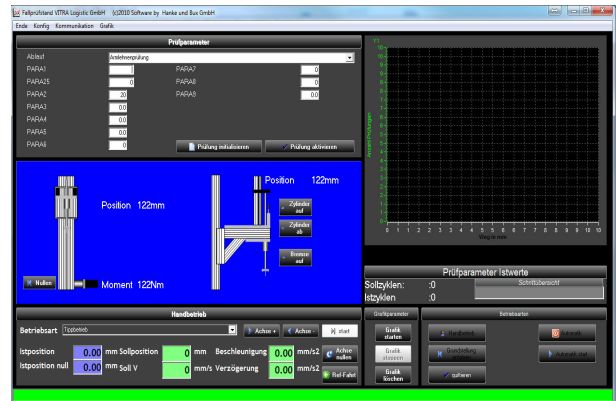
Fallprüfstand VITRA Logistic GmbH (c)2010 Software by Hanke und Bux GmbH

Ende Konfig Kommunikation Grafik

Prüfparameter

Ablauf Anlehnenprüfung

PARA1 1
PARA25 0
PARA2 20
PARA3 0.0
PARA4 0.0
PARA5 0.0
PARA6 0

PARA7 0
PARA8 0
PARA9 0.0

Prüfung initialisieren
Prüfung aktivieren

Position 122mm

Position 122mm

Zylinder auf
Zylinder ab
Bremse auf

Nullen

Moment 122Nm

Y1
10
9
8
7
6
5
4
3
2
1
0
Anzahl Prüfungen
0 1 2 3 4 5 6 7 8 9 10
Weg in mm

Prüfparameter Istwerte
Sollzyklen: :0
Istzyklen :0
Schrittübersicht

Handbetrieb

Betriebsart Tippbetrieb
Achse + Achse - start

Istposition 0.00 mm Sollposition 0 mm Beschleunigung 0.00 mm/s2 Achse nullen
Istposition null 0.00 mm Soll V 0 mm/s Verzögerung 0.00 mm/s2 Ref-Fahrt

Grafikparameter
Grafik starten
Grafik stoppen
Grafik löschen

Betriebsarten
Handbetrieb
Grundstellung
quittieren
Automatik
Automatik Start